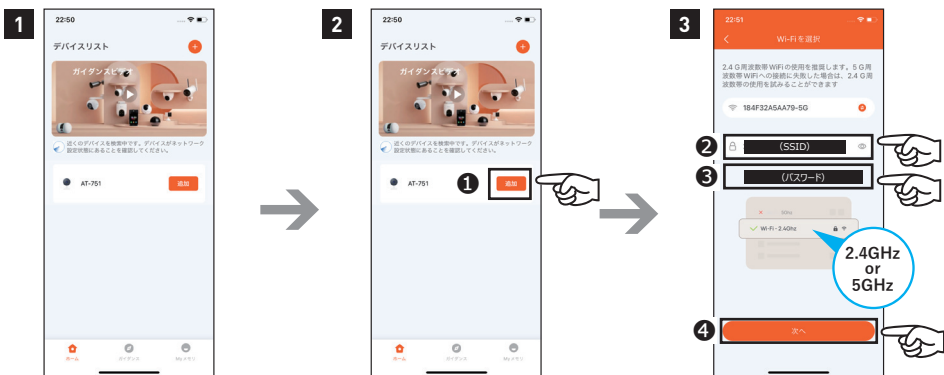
1

22:50

デバイスリスト

ガイダンスビデオ

近くのデバイスを検索中です。デバイスがネットワーク設定状態にあることを確認してください。

AT-751

追加

ホーム

ガイダンス

Myメモリ

2

22:50

デバイスリスト

ガイダンスビデオ

近くのデバイスを検索中です。デバイスがネットワーク設定状態にあることを確認してください。

AT-751

❶

追加

ホーム

ガイダンス

Myメモリ

3

22:51

Wi-Fiを選択

2.4 G周波数帯 WiFi の使用を推奨します。5 G周波数帯WiFiへの接続に失敗した場合は、2.4 G周波数帯の使用を試みることができます

184F32A5AA79-5G

❷

(SSID)

❸

(パスワード)

Wi-Fi - 2.4Ghz

2.4GHz
or
5GHz

❹

次へ